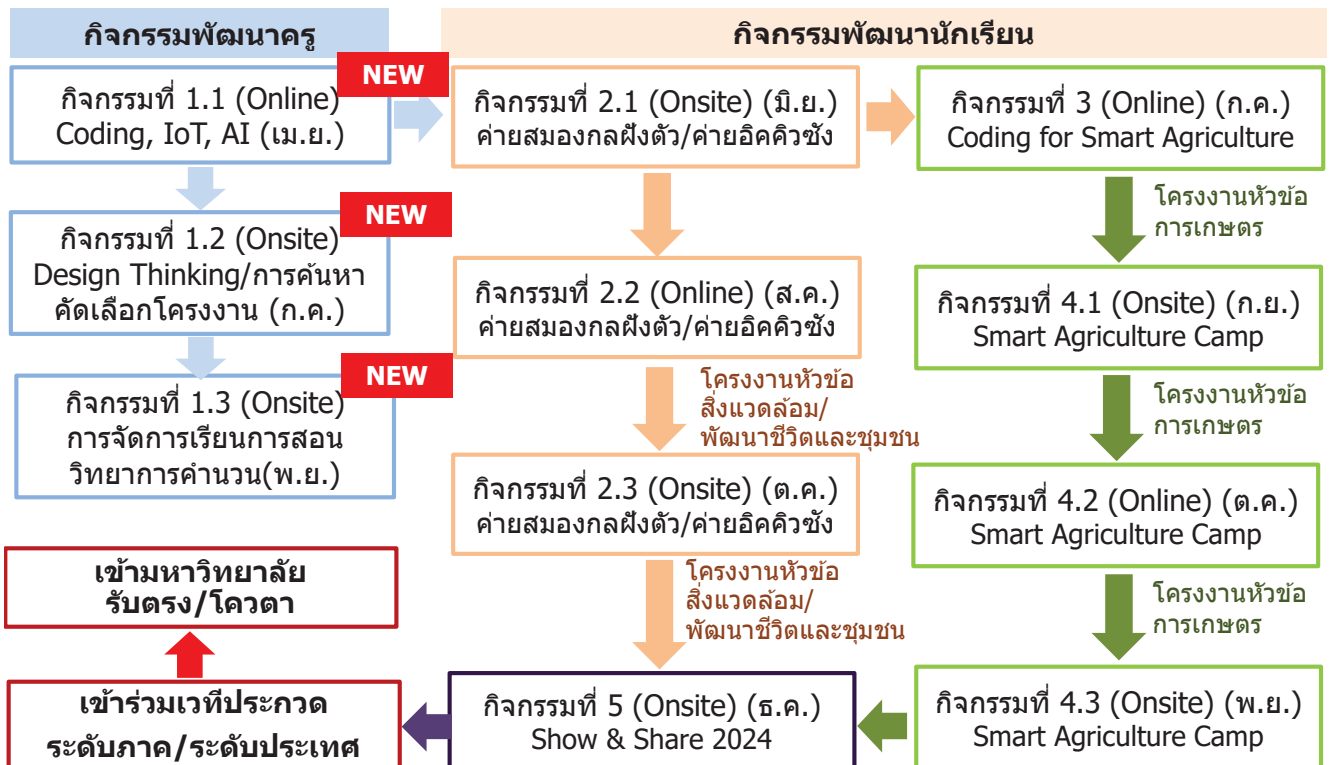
กิจกรรมพัฒนาครู

กิจกรรมพัฒนานักเรียน

NEW

กิจกรรมที่ 1.1 (Online) Coding, IoT, AI (เม.ย.)

กิจกรรมที่ 2.1 (Onsite) (มิ.ย.) ค่ายสมองกลฝังตัว/ค่ายอิคคิวซัง

กิจกรรมที่ 3 (Online) (ก.ค.) Coding for Smart Agriculture

NEW

กิจกรรมที่ 1.2 (Onsite) Design Thinking/การค้นหาคัดเลือกโครงงาน (ก.ค.)

โครงงานหัวข้อการเกษตร

กิจกรรมที่ 2.2 (Online) (ส.ค.) ค่ายสมองกลฝังตัว/ค่ายอิคคิวซัง

กิจกรรมที่ 4.1 (Onsite) (ก.ย.) Smart Agriculture Camp

NEW

กิจกรรมที่ 1.3 (Onsite) การจัดการเรียนการสอนวิทยาการคำนวน(พ.ย.)

โครงงานหัวข้อสิ่งแวดล้อม/พัฒนาชีวิตและชุมชน

โครงงานหัวข้อการเกษตร

กิจกรรมที่ 2.3 (Onsite) (ต.ค.) ค่ายสมองกลฝังตัว/ค่ายอิคคิวซัง

กิจกรรมที่ 4.2 (Online) (ต.ค.) Smart Agriculture Camp

เข้ามหาวิทยาลัย รับตรง/โควตา

โครงงานหัวข้อสิ่งแวดล้อม/พัฒนาชีวิตและชุมชน

โครงงานหัวข้อการเกษตร

เข้าร่วมเวทีประกวด ระดับภาค/ระดับประเทศ

กิจกรรมที่ 5 (Onsite) (ธ.ค.) Show & Share 2024

กิจกรรมที่ 4.3 (Onsite) (พ.ย.) Smart Agriculture Camp